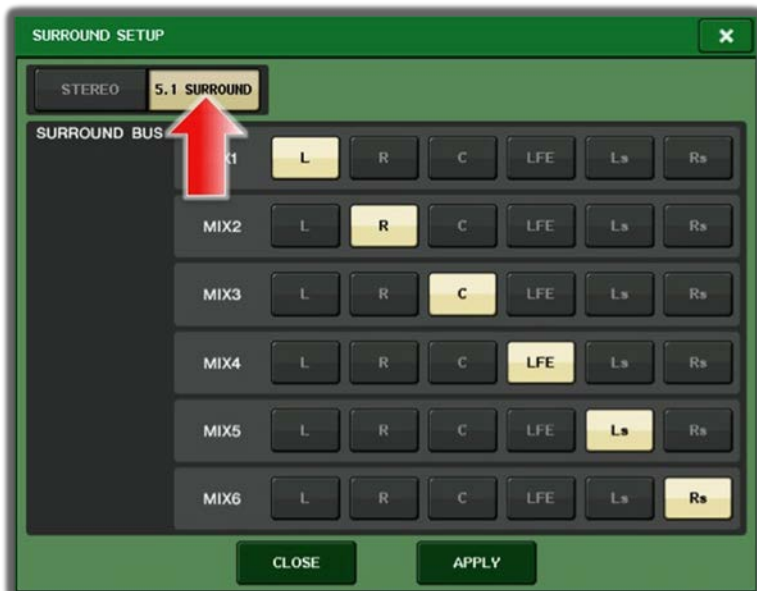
SURROUND SETUP

STEREO 5.1 SURROUND

SURROUND BUS

| | | | | | | |
|---|---|---|---|---|---|---|
| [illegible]1 | L | R | C | LFE | Ls | Rs |
| MIX2 | L | R | C | LFE | Ls | Rs |
| MIX3 | L | R | C | LFE | Ls | Rs |
| MIX4 | L | R | C | LFE | Ls | Rs |
| MIX5 | L | R | C | LFE | Ls | Rs |
| MIX6 | L | R | C | LFE | Ls | Rs |

CLOSE APPLY